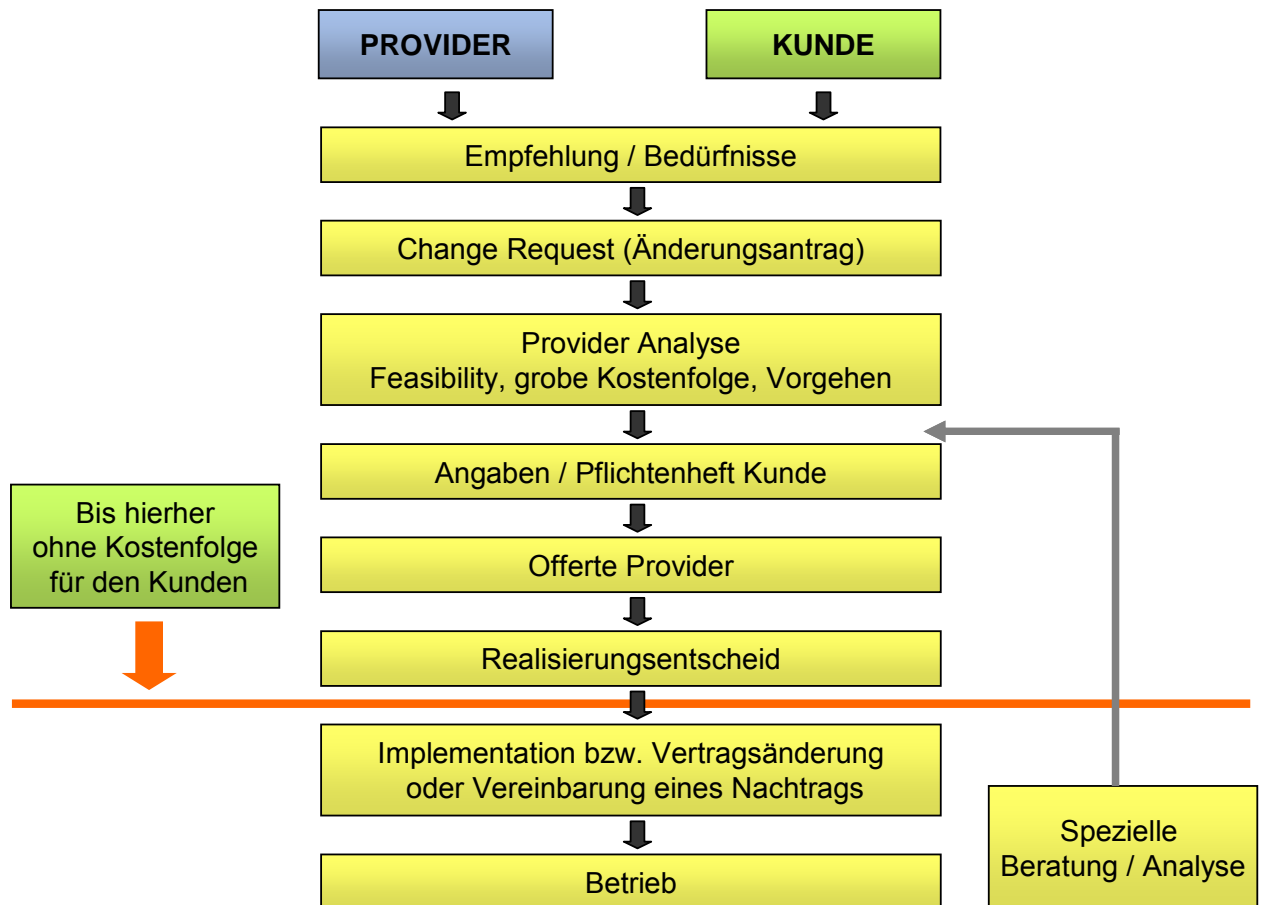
PROVIDER

KUNDE

Empfehlung / Bedürfnisse

Change Request (Änderungsantrag)

Provider Analyse
Feasibility, grobe Kostenfolge, Vorgehen

Angaben / Pflichtenheft Kunde

Bis hierher
ohne Kostenfolge
für den Kunden

Offerte Provider

Realisierungsentscheid

Implementation bzw. Vertragsänderung
oder Vereinbarung eines Nachtrags

Spezielle
Beratung / Analyse

Betrieb